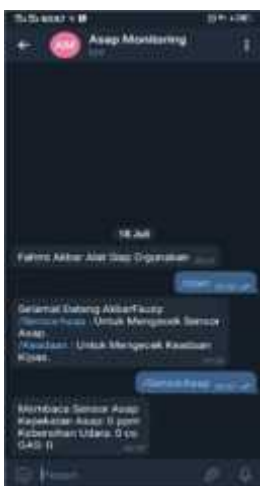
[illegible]

AM Asap Monitoring
bot

16 Juli

Fahmi Akbar Alat Siap Digunakan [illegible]

/start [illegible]

Selamat Datang AkbarFauzy
/SensorAsap : Untuk Mengecek Sensor Asap
/Keadaan : Untuk Mengecek Keadaan Kipas
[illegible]

/SensorAsap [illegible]

Membaca Sensor Asap
Kepekatan Asap: 0 ppm
Kebersihan Udara: 0 co
GAS: 0
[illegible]

Pesan